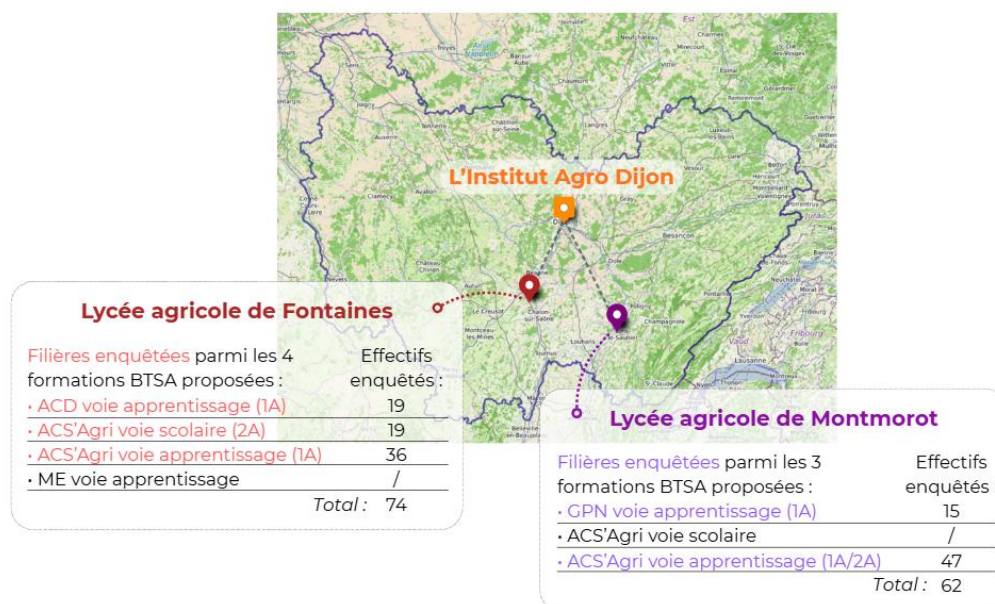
L'Institut Agro Dijon

Lycée agricole de Fontaines

| Filières enquêtées parmi les 4 formations BTSA proposées : | Effectifs enquêtés : |
|---|---|
| • ACD voie apprentissage (1A) | 19 |
| • ACS'Agri voie scolaire (2A) | 19 |
| • ACS'Agri voie apprentissage (1A) | 36 |
| • ME voie apprentissage | / |
| Total : | 74 |

Lycée agricole de Montmorot

| Filières enquêtées parmi les 3 formations BTSA proposées : | Effectifs enquêtés |
|---|---|
| • GPN voie apprentissage (1A) | 15 |
| • ACS'Agri voie scolaire | / |
| • ACS'Agri voie apprentissage (1A/2A) | 47 |
| Total : | 62 |